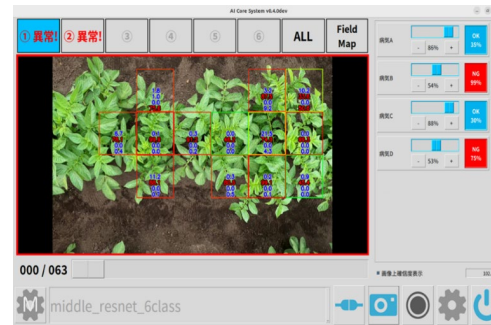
AI Core System v0.4.0dev

① 異常!
② 異常!
③
④
⑤
⑥
ALL
Field Map

病気A
-
86%
+
OK
25%

病気B
-
54%
+
NG
99%

病気C
-
88%
+
OK
30%

病気D
-
53%
+
NG
75%

000 / 063

■ 画像上確信度表示

middle_resnet_6class